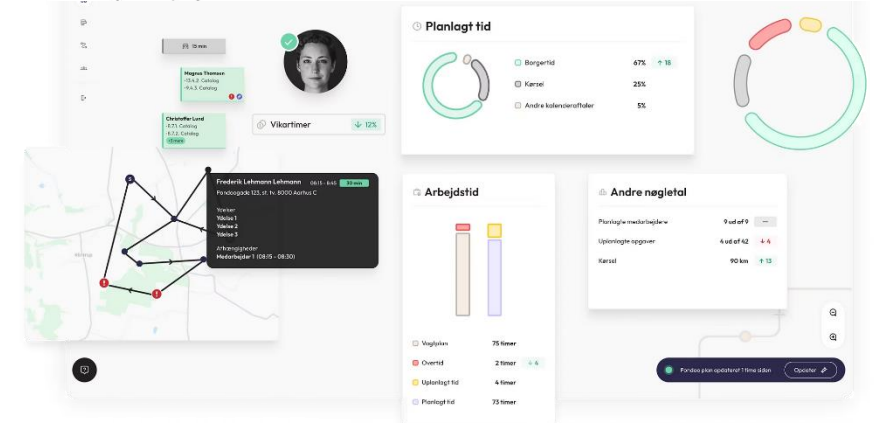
15 min

Magnus Thomsen
-13.4.2. Catalog
-9.4.3. Catalog

Christoffer Lund
-5.7.1. Catalog
-6.7.2. Catalog
-15 min

Vikartimer 12%

Frederik Lehmann Lehmann 08:15 - 8:45 30 min
Fondsgade 123, st. tv. 8000 Aarhus C

Ydelser
Ydelse 1
Ydelse 2
Ydelse 3

Afhængigheder
Medarbejder 1 (08:15 - 08:30)

Planlagt tid

| | | |
|---|---|---|
| Borgertid | 67% | 16 |
| Kørsel | 25% | |
| Andre kalenderaftaler | 5% | |

Arbejdstid

| | | |
|---|---|---|
| Vagtplan | 75 timer | |
| Overtid | 2 timer | 6 |
| Uplanlagt tid | 4 timer | |
| Planlagt tid | 73 timer | |

Andre nøgletal

| | | |
|---|---|---|
| Planlagte medarbejdere | 9 ud af 9 | — |
| Uplanlagte opgaver | 4 ud af 42 | 4 |
| Kørsel | 90 km | 13 |

Fondea plan opdateret 1 time siden
Opdater